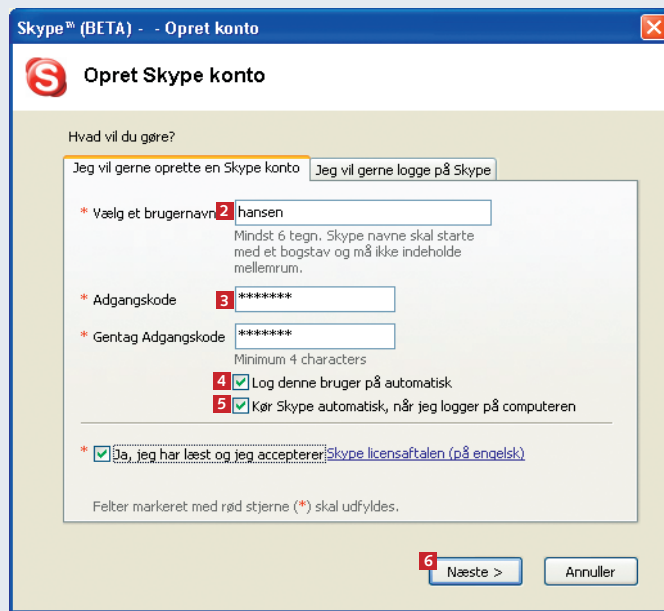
Skype™ (BETA) - - Opret konto

Opret Skype konto

Hvad vil du gøre?

Jeg vil gerne oprette en Skype konto | Jeg vil gerne logge på Skype

* Vælg et brugernavn 2 hansen

Mindst 6 tegn. Skype navne skal starte med et bogstav og må ikke indeholde mellemrum.

* Adgangskode 3 *******

* Gentag Adgangskode *******

Minimum 4 characters

4 Log denne bruger på automatisk

5 Kør Skype automatisk, når jeg logger på computeren

* Ja, jeg har læst og jeg accepterer Skype licensaftalen (på engelsk)

Felter markeret med rød stjerne (*) skal udfyldes.

6 Næste >

Annuller